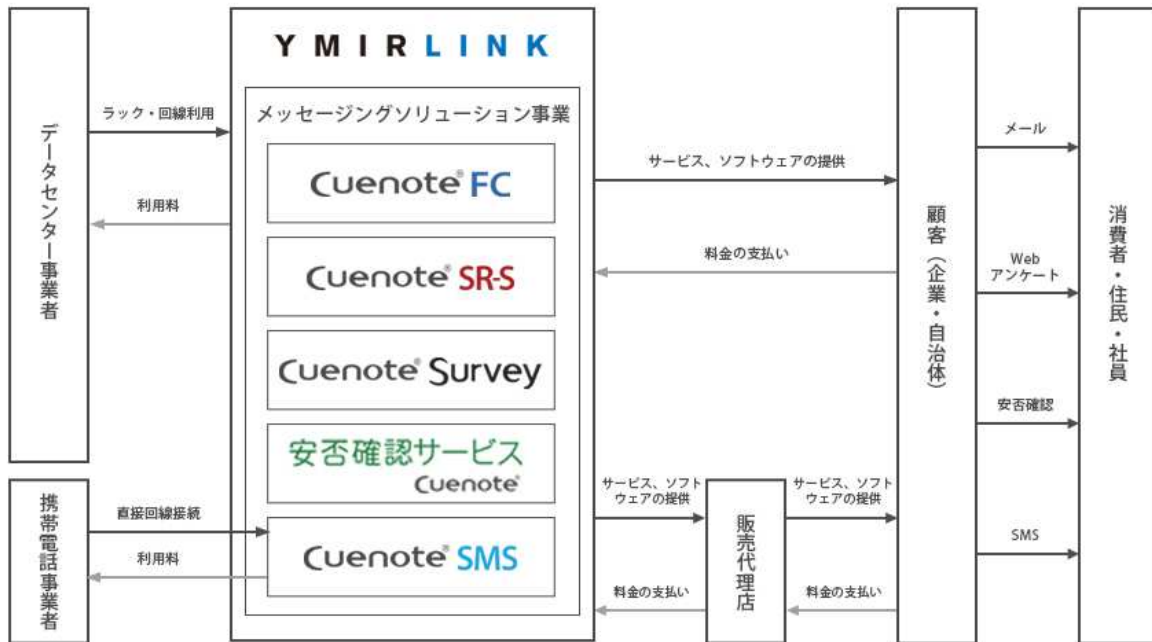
データセンター事業者

ラック・回線利用

利用料

YMIRLINK

メッセージングソリューション事業

Cuenote FC

Cuenote SR-S

Cuenote Survey

安否確認サービス Cuenote

Cuenote SMS

携帯電話事業者

直接回線接続

利用料

サービス、ソフトウェアの提供

料金の支払い

サービス、ソフトウェアの提供

料金の支払い

販売代理店

サービス、ソフトウェアの提供

料金の支払い

顧客（企業・自治体）

メール

Web アンケート

安否確認

SMS

消費者・住民・社員